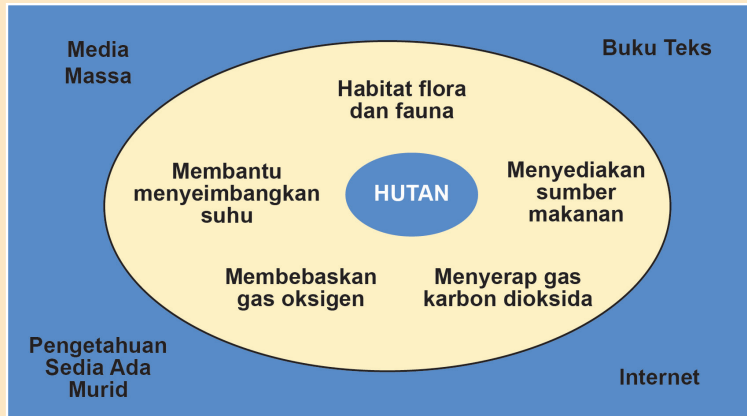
Media Massa

Buku Teks

Habitat flora dan fauna

Membantu menyeimbangkan suhu

HUTAN

Menyediakan sumber makanan

Membebaskan gas oksigen

Menyerap gas karbon dioksida

Pengetahuan Sedia Ada Murid

Internet